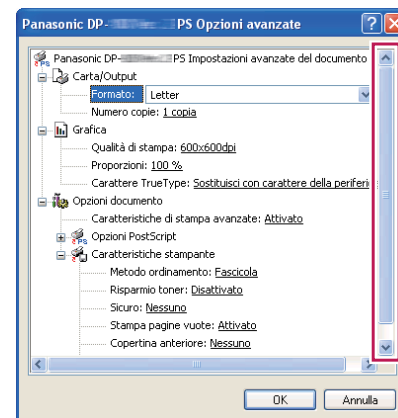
Panasonic DP-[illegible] PS Opzioni avanzate

Panasonic DP-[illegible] PS Impostazioni avanzate del documento
Carta/Output
Formato: Letter
Numero copie: 1 copia
Grafica
Qualità di stampa: 600x600dpi
Proporzioni: 100 %
Carattere TrueType: Sostituisci con carattere della periferi
Opzioni documento
Caratteristiche di stampa avanzate: Attivato
Opzioni PostScript
Caratteristiche stampante
Metodo ordinamento: Fascicola
Risparmio toner: Disattivato
Sicuro: Nessuno
Stampa pagine vuote: Attivato
Copertina anteriore: Nessuno

OK
Annulla